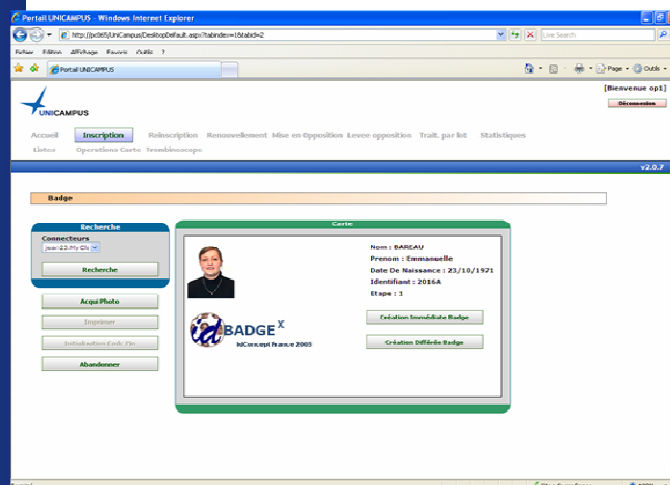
Portail UNICAMPUS - Windows Internet Explorer

http://px065/UniCampus/DesktopDefault.aspx?tabindex=1&tabid=2

Live Search

Fichier Edition Affichage Favoris Outils ?

Portail UNICAMPUS

Page · Outils ·

[Bienvenue ap1]

Déconnexion

UNICAMPUS

Accueil Inscription Réinscription Renouvellement Mise en Opposition Levée opposition Trait. par lot Statistiques

Listes Operations Carte Trombinoscope

v2.0.7

Badge

Recherche

Connecteurs

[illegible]

Recherche

Acqui Photo

Imprimer

Initialisation Code Pin

Abandonner

Carte

Nom : BAREAU

Prenom : Emmanuelle

Date De Naissance : 23/10/1971

Identifiant : 2016A

Etape : 1

BADGE X

IdConcept France 2003

Création Immédiate Badge

Création Différée Badge